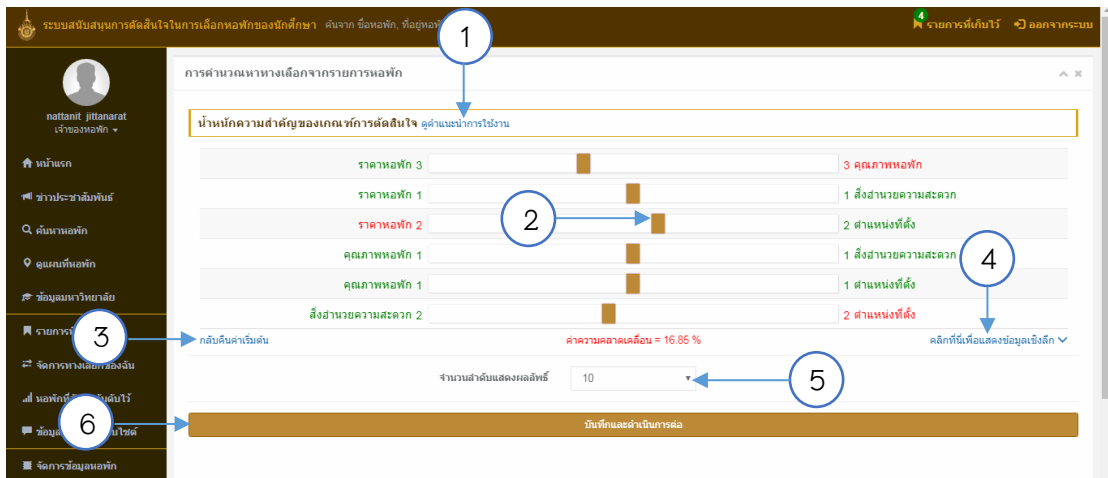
ระบบสนับสนุนการตัดสินใจในการเลือกหอพักของนักศึกษา ค้นจาก ชื่อหอพัก, ที่อยู่หอพัก

4 รายการที่เก็บไว้ ออกจากระบบ

nattanit jittanarat
เจ้าของหอพัก

หน้าแรก
ข่าวประชาสัมพันธ์
ค้นหาหอพัก
ดูแผนที่หอพัก
ข้อมูลมหาวิทยาลัย
รายการ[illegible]
จัดการทางเลือกของฉัน
หอพักที่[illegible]ดับไว้
ข้อมูล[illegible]ไซต์
จัดการข้อมูลหอพัก

การคำนวณหาทางเลือกจากรายการหอพัก

น้ำหนักความสำคัญของเกณฑ์การตัดสินใจ ดูคำแนะนำการใช้งาน

| | | |
|---|---|---|
| ราคาหอพัก 3 | | 3 คุณภาพหอพัก |
| ราคาหอพัก 1 | | 1 สิ่งอำนวยความสะดวก |
| ราคาหอพัก 2 | | 2 ตำแหน่งที่ตั้ง |
| คุณภาพหอพัก 1 | | 1 สิ่งอำนวยความสะดวก |
| คุณภาพหอพัก 1 | | 1 ตำแหน่งที่ตั้ง |
| สิ่งอำนวยความสะดวก 2 | | 2 ตำแหน่งที่ตั้ง |

กลับคืนค่าเริ่มต้น
ค่าความคลาดเคลื่อน = 16.85 %
คลิกที่นี่เพื่อแสดงข้อมูลเชิงลึก

จำนวนลำดับแสดงผลลัพธ์ 10

บันทึกและดำเนินการต่อ

1
2
3
4
5
6